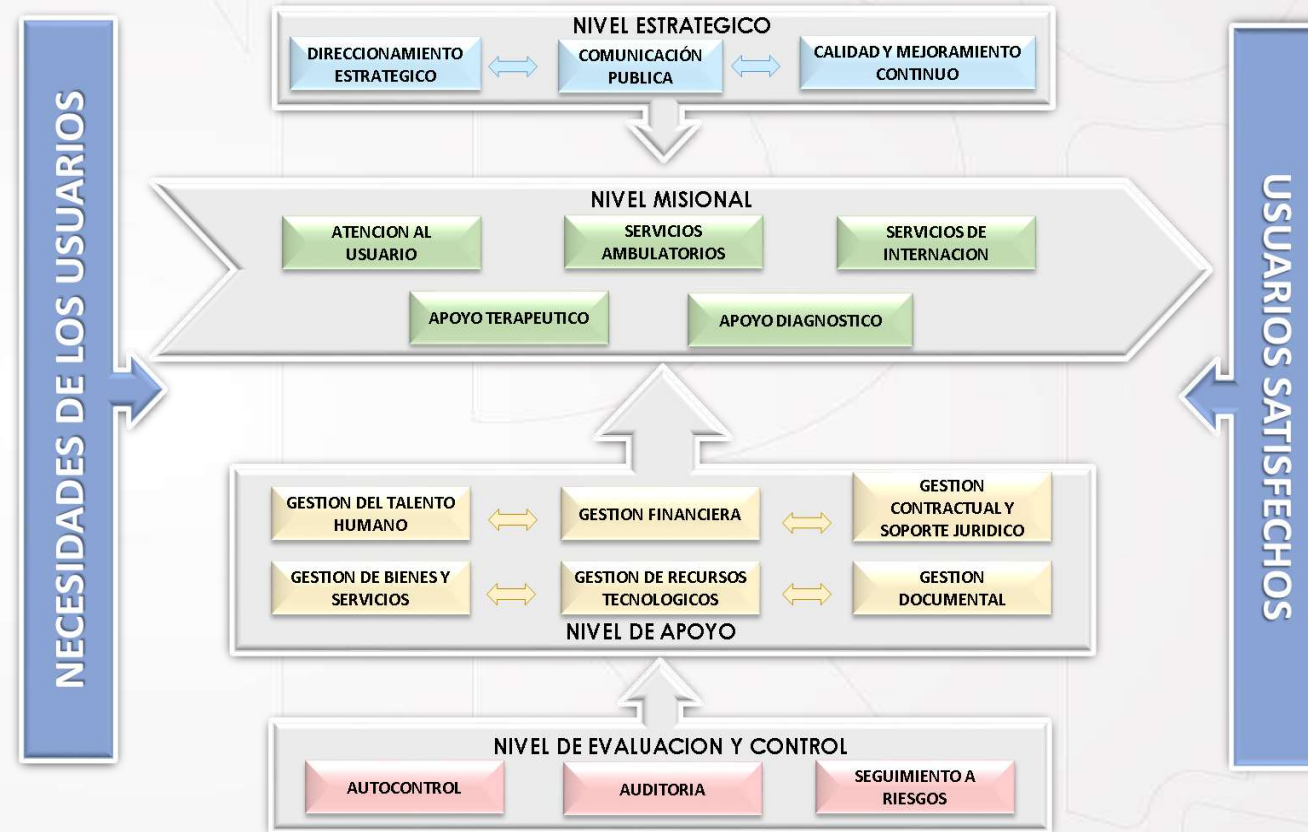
NECESIDADES DE LOS USUARIOS

NIVEL ESTRATEGICO

DIRECCIONAMIENTO ESTRATEGICO

COMUNICACIÓN PUBLICA

CALIDAD Y MEJORAMIENTO CONTINUO

NIVEL MISIONAL

ATENCION AL USUARIO

SERVICIOS AMBULATORIOS

SERVICIOS DE INTERNACION

APOYO TERAPEUTICO

APOYO DIAGNOSTICO

GESTION DEL TALENTO HUMANO

GESTION FINANCIERA

GESTION CONTRACTUAL Y SOPORTE JURIDICO

GESTION DE BIENES Y SERVICIOS

GESTION DE RECURSOS TECNOLOGICOS

GESTION DOCUMENTAL

NIVEL DE APOYO

NIVEL DE EVALUACION Y CONTROL

AUTOCONTROL

AUDITORIA

SEGUIMIENTO A RIESGOS

USUARIOS SATISFECHOS